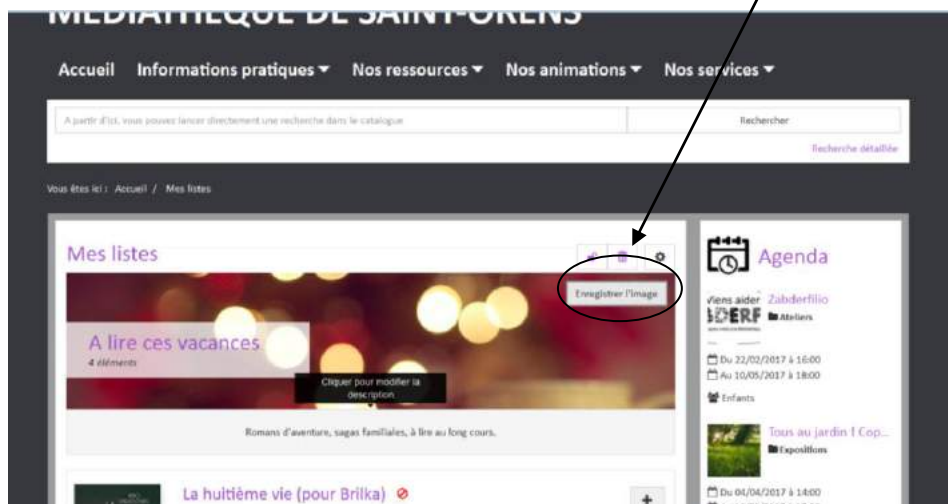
MÉDIATHÈQUE DE SAINT-ORENS

Accueil Informations pratiques ▾ Nos ressources ▾ Nos animations ▾ Nos services ▾

A partir d'ici, vous pouvez lancer directement une recherche dans le catalogue

Rechercher

Recherche détaillée

Vous êtes ici : Accueil / Mes listes

Mes listes

Enregistrer l'image

A lire ces vacances
4 éléments

Cliquer pour modifier la description

Romans d'aventure, sagas familiales, à lire au long cours.

La huitième vie (pour Brilka)

+

Agenda

Viens aider Zabderfilio
Ateliers

Du 22/02/2017 à 16:00
Au 10/05/2017 à 18:00

Enfants

Tous au jardin ! Cop...
Expositions

Du 04/04/2017 à 14:00